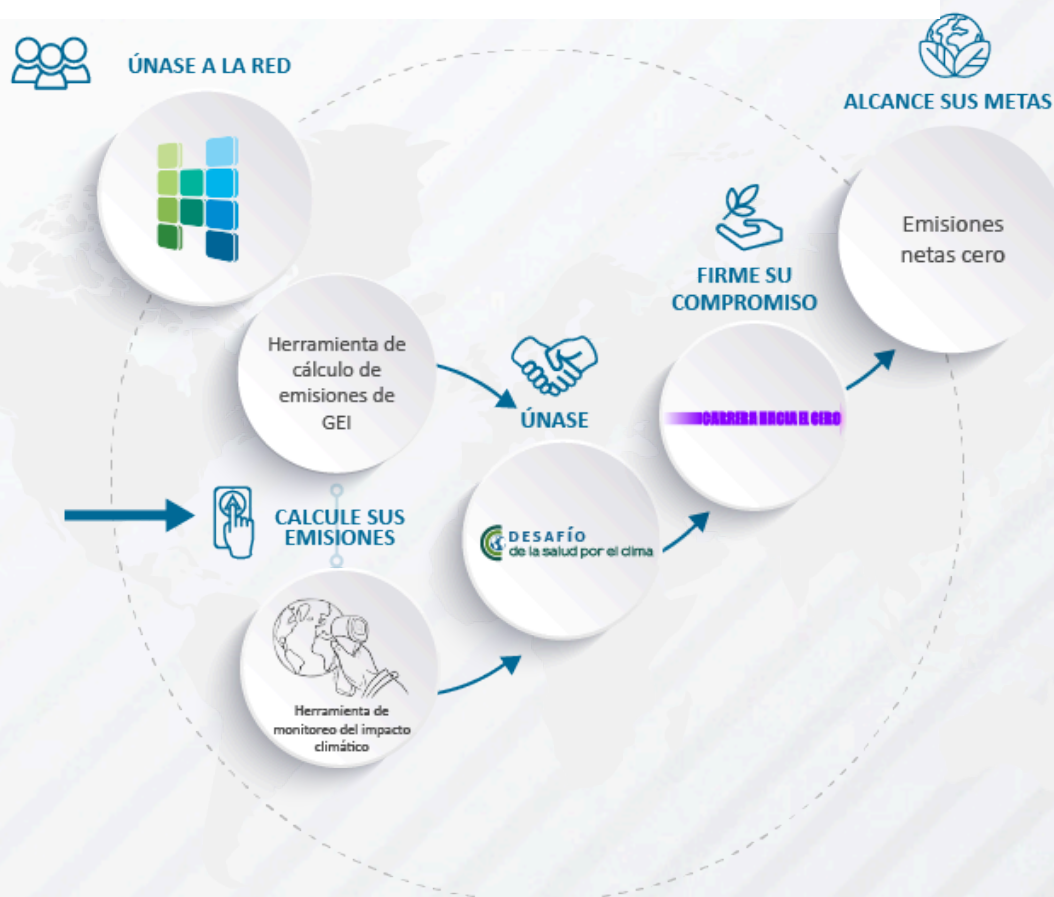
ÚNASE A LA RED

ALCANCE SUS METAS

Emisiones netas cero

FIRME SU COMPROMISO

Herramienta de cálculo de emisiones de GEI

ÚNASE

CARRERA HACIA EL CERO

CALCULE SUS EMISIONES

DESAFÍO de la salud por el clima

Herramienta de monitoreo del impacto climático